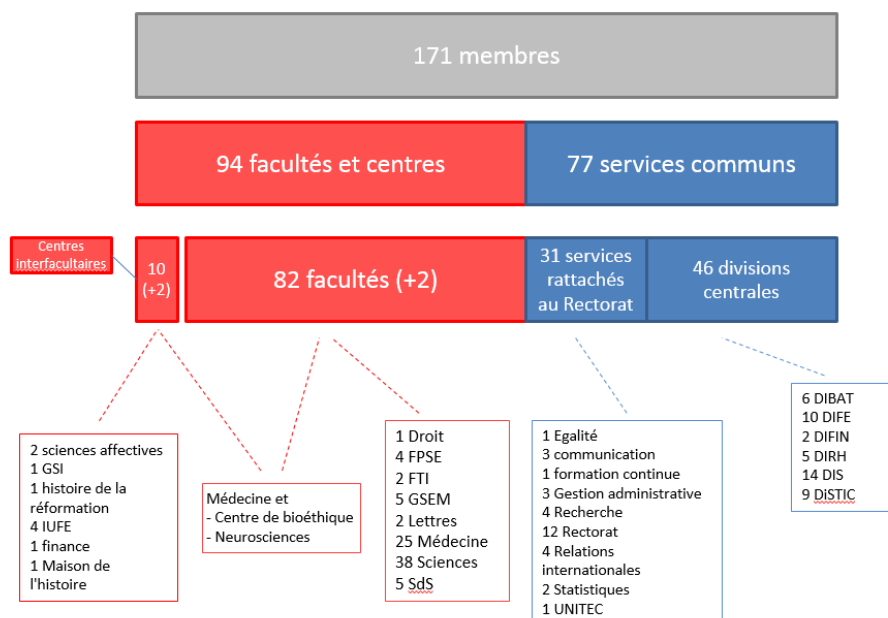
171 membres

94 facultés et centres

77 services communs

Centres interfacultaires

10 (+2)

82 facultés (+2)

31 services rattachés au Rectorat

46 divisions centrales

2 sciences affectives
1 GSI
1 histoire de la réformation
4 IUFE
1 finance
1 Maison de l'histoire

Médecine et
- Centre de bioéthique
- Neurosciences

1 Droit
4 FPSE
2 FTI
5 GSEM
2 Lettres
25 Médecine
38 Sciences
5 SdS

1 Egalité
3 communication
1 formation continue
3 Gestion administrative
4 Recherche
12 Rectorat
4 Relations internationales
2 Statistiques
1 UNITEC

6 DIBAT
10 DIFE
2 DIFIN
5 DIRH
14 DIS
9 DISTIC